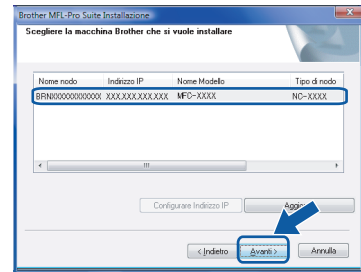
Brother MFL-Pro Suite Installazione

Scegliere la macchina Brother che si vuole installare

| Nome nodo | Indirizzo IP | Nome Modello | Tipo di nodo |
|---|---|---|---|
| BRN000000000000 | XXX.XXX.XXX.XXX | MFC-XXXX | NC-XXXX |

Configurare Indirizzo IP

Aggio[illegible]

< Indietro

Avanti >

Annulla